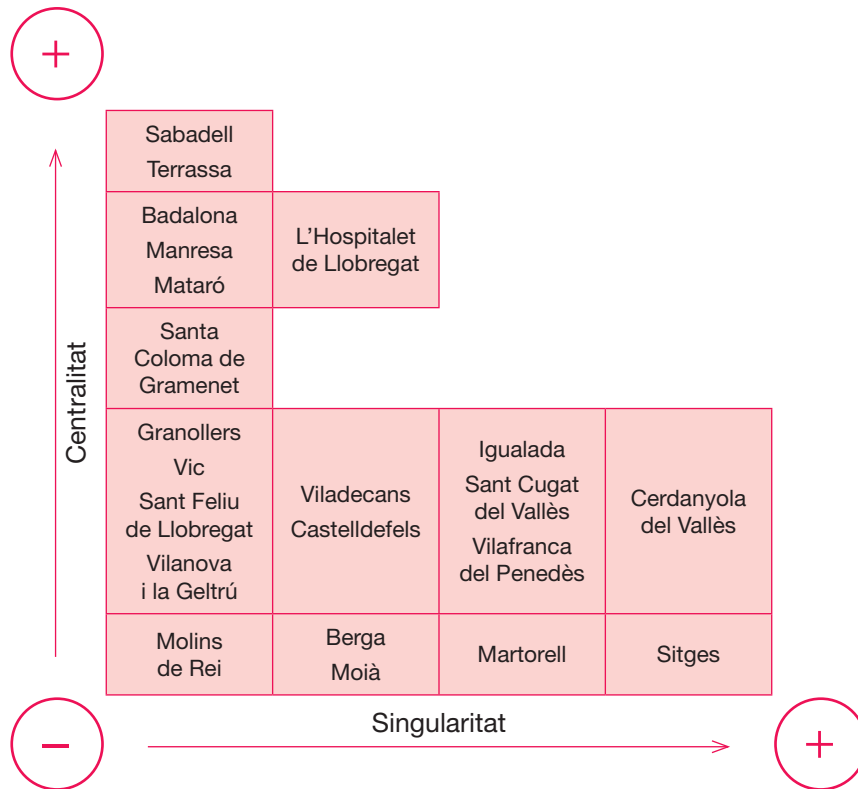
+

Centralitat

| Sabadell Terrassa | | | |
|---|---|---|---|
| Badalona Manresa Mataró | L'Hospitalet de Llobregat | | |
| Santa Coloma de Gramenet | | | |
| Granollers Vic Sant Feliu de Llobregat Vilanova i la Geltrú | Viladecans Castelldefels | Igualada Sant Cugat del Vallès Vilafranca del Penedès | Cerdanyola del Vallès |
| Molins de Rei | Berga Moià | Martorell | Sitges |

−

Singularitat

+